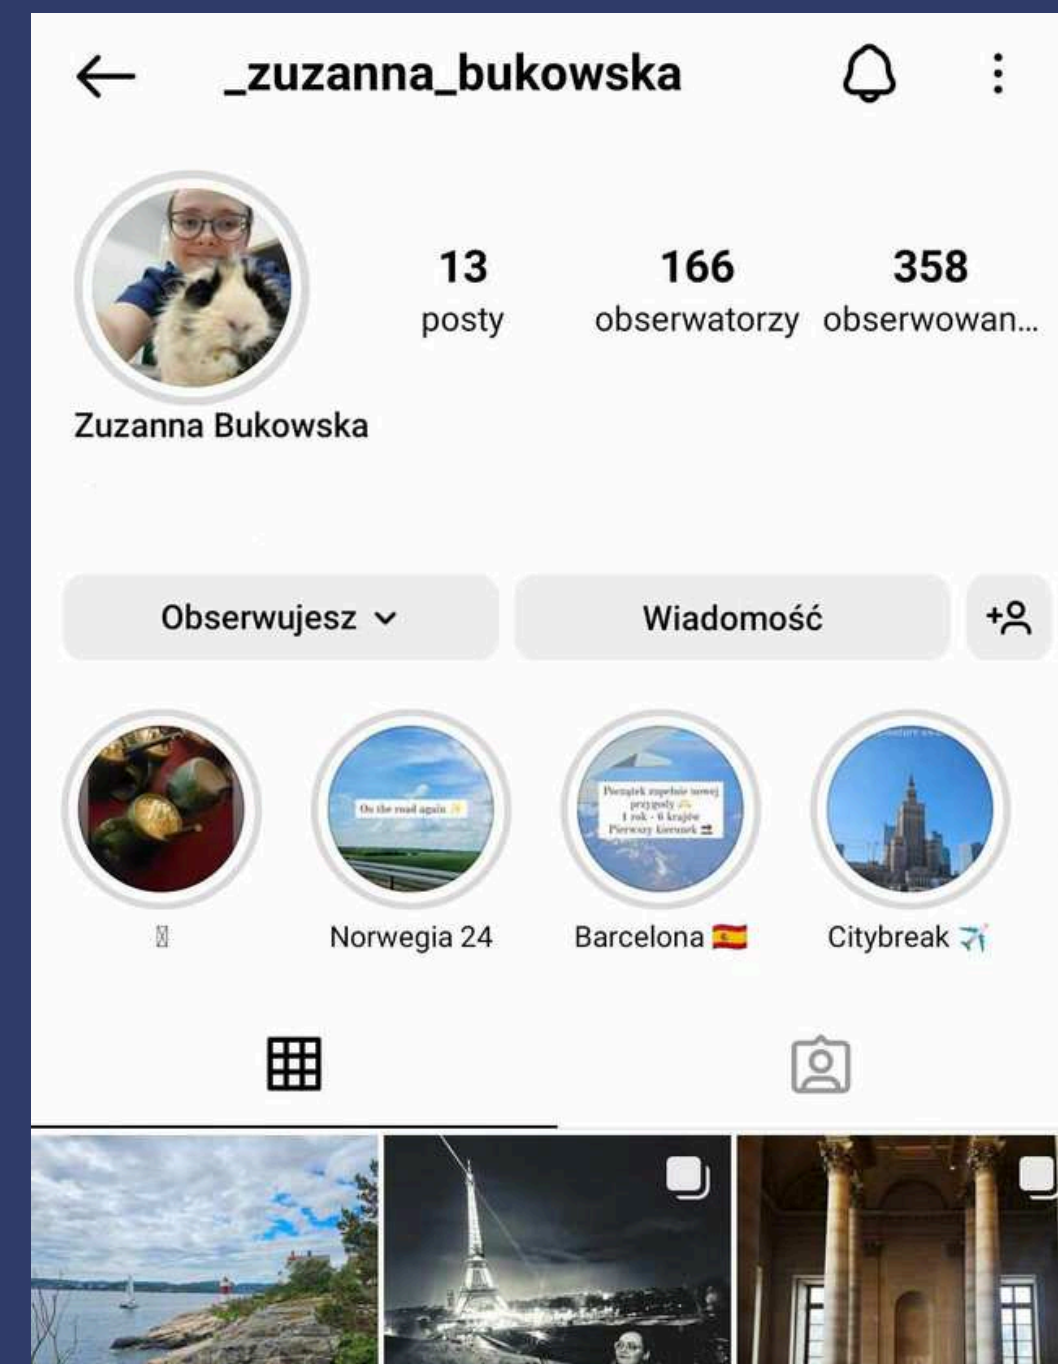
_zuzanna_bukowska

13 posty

166 obserwatorzy

358 obserwowan...

Zuzanna Bukowska

Obserwujesz

Wiadomość

On the road again

Początek zupełnie nowej przygody
1 rok - 6 krajów
Pierwszy kierunek

Norwegia 24

Barcelona 🇪🇸

Citybreak ✈️